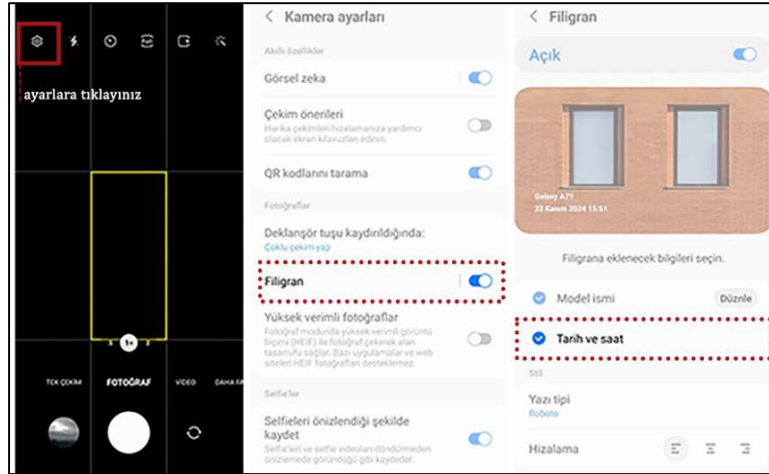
ayarlara tıklayınız

1x

TEK ÇEKİM FOTOĞRAF VIDEO DAHA FAZ

< Kamera ayarları

Akıllı özellikler

Görsel zeka

Çekim önerileri
Harika çekimleri hizalamanıza yardımcı olacak ekran kılavuzları edinin.

QR kodlarını tarama

Fotoğraflar

Deklanşör tuşu kaydırıldığında:
Çoklu çekim yap

Filigran

Yüksek verimli fotoğraflar
Fotoğraf modunda yüksek verimli görüntü biçimi (HEIF) ile fotoğraf çekerek alan tasarrufu sağlar. Bazı uygulamalar ve web siteleri HEIF fotoğrafları desteklemez.

Selfieler

Selfieleri önizlendiği şekilde kaydet
Selfieleri ve selfie videoları döndürmeden önizlemede göründüğü gibi kaydeder.

< Filigran

Açık

Galaxy A71
22 Kasım 2024 15:51

Filigrana eklenecek bilgileri seçin.

Model ismi
Düzenle

Tarih ve saat

Stil

Yazı tipi
Roboto

Hizalama